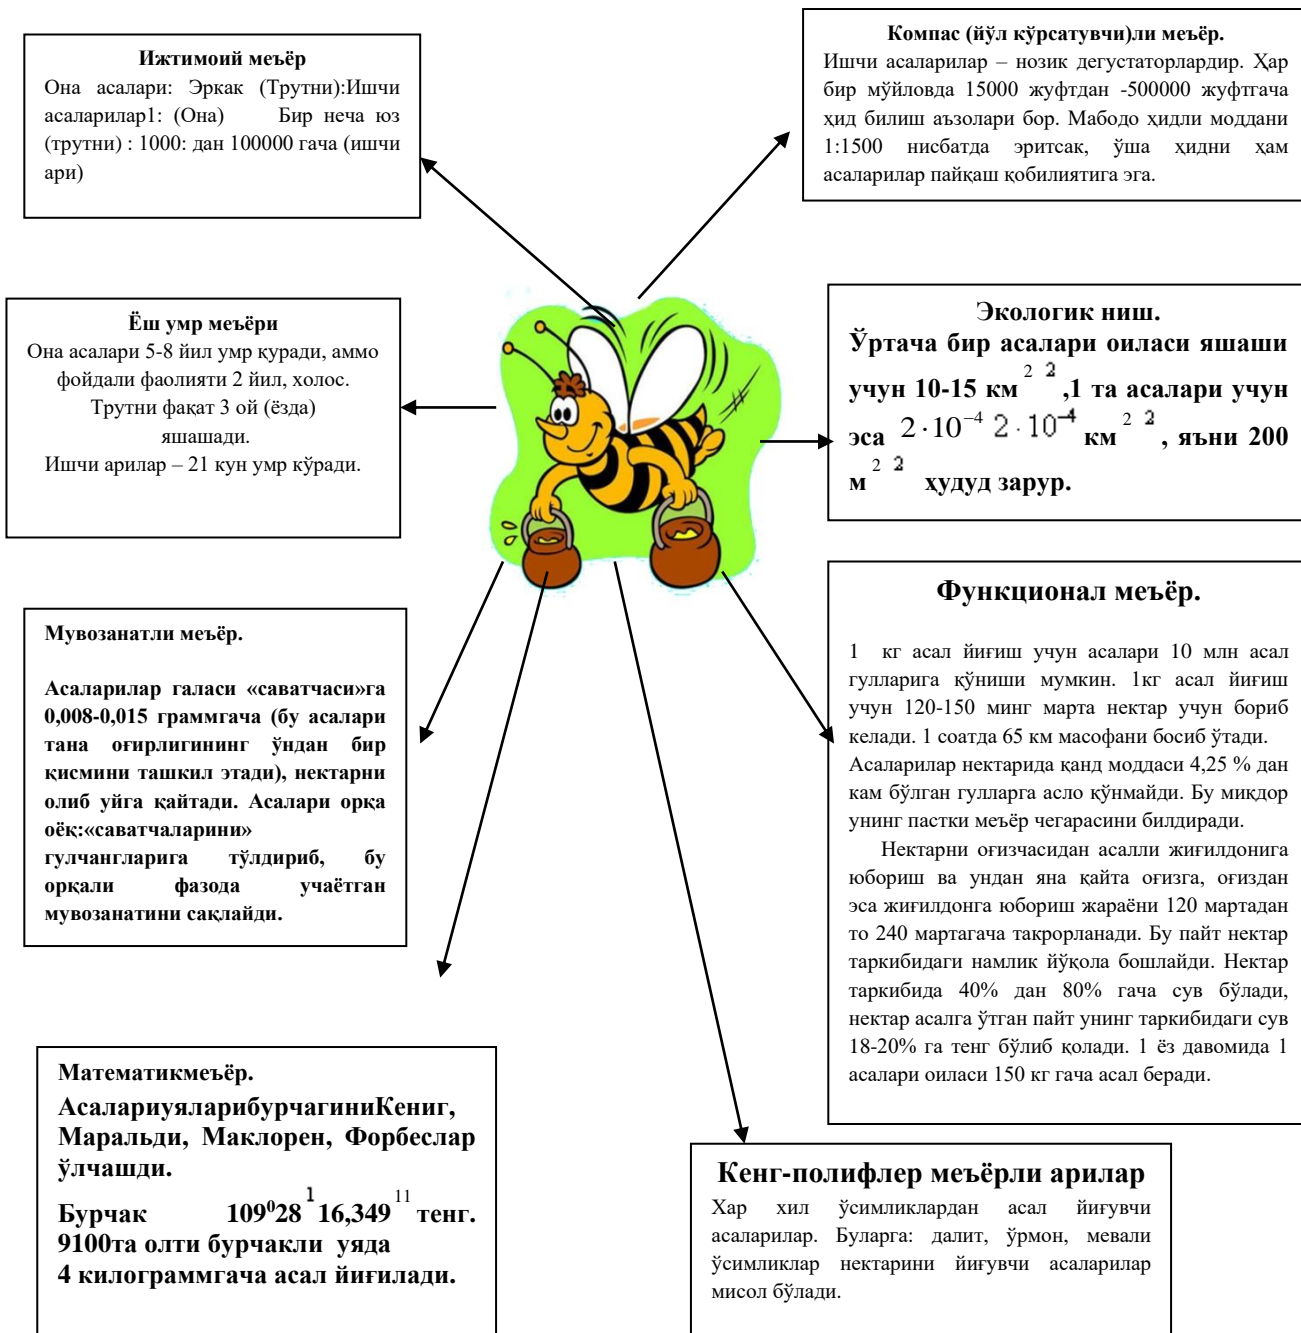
Ижтимоий меъёр
Она асалари: Эркак (Трутни):Ишчи асаларилар1: (Она) Бир неча юз (трутни) : 1000: дан 100000 гача (ишчи ари)

Компас (йўл кўрсатувчи)ли меъёр.
Ишчи асаларилар – нозик дегустаторлардир. Ҳар бир мўйловда 15000 жуфтдан -500000 жуфтгача ҳид билиш аъзолари бор. Мабодо ҳидли моддани 1:1500 нисбатда эритсак, ўша ҳидни ҳам асаларилар пайқаш қобилиятига эга.

Ёш умр меъёри
Она асалари 5-8 йил умр кўради, аммо фойдали фаолияти 2 йил, холос.
Трутни фақат 3 ой (ёзда) яшашади.
Ишчи арилар – 21 кун умр кўради.

Экологик ниш.
Ўртача бир асалари оиласи яшаши учун 10-15 км $^{2}$ $^{2}$ ,1 та асалари учун эса $2\cdot10^{-4}$ $2\cdot10^{-4}$ км $^{2}$ $^{2}$ , яъни 200 м $^{2}$ $^{2}$ ҳудуд зарур.

Мувозанатли меъёр.

Асаларилар галаси «саватчаси»га 0,008-0,015 граммгача (бу асалари тана оғирлигининг ўндан бир қисмини ташкил этади), нектарни олиб уйга қайтади. Асалари орқа оёқ:«саватчаларини» гулчангларига тўлдириб, бу орқали фазода учаётган мувозанатини сақлайди.

Функционал меъёр.

1 кг асал йиғиш учун асалари 10 млн асал гулларига қўниши мумкин. 1кг асал йиғиш учун 120-150 минг марта нектар учун бориб келади. 1 соатда 65 км масофани босиб ўтади. Асаларилар нектарида қанд моддаси 4,25 % дан кам бўлган гулларга асло қўнмайди. Бу миқдор унинг пастки меъёр чегарасини билдиради.
Нектарни оғизчасидан асалли жиғилдонига юбориш ва ундан яна қайта оғизга, оғиздан эса жиғилдонга юбориш жараёни 120 мартадан то 240 мартагача такрорланади. Бу пайт нектар таркибидаги намлик йўқола бошлайди. Нектар таркибида 40% дан 80% гача сув бўлади, нектар асалга ўтган пайт унинг таркибидаги сув 18-20% га тенг бўлиб қолади. 1 ёз давомида 1 асалари оиласи 150 кг гача асал беради.

Математикмеъёр.
АсалариуяларибурчагиниКениг, Маральди, Маклорен, Форбеслар ўлчашди.
Бурчак $109^{0}28^{1}16{,}349^{11}$ тенг.
9100та олти бурчакли уяда
4 килограммгача асал йиғилади.

Кенг-полифлер меъёрли арилар
Ҳар хил ўсимликлардан асал йиғувчи асаларилар. Буларга: далит, ўрмон, мевали ўсимликлар нектарини йиғувчи асаларилар мисол бўлади.